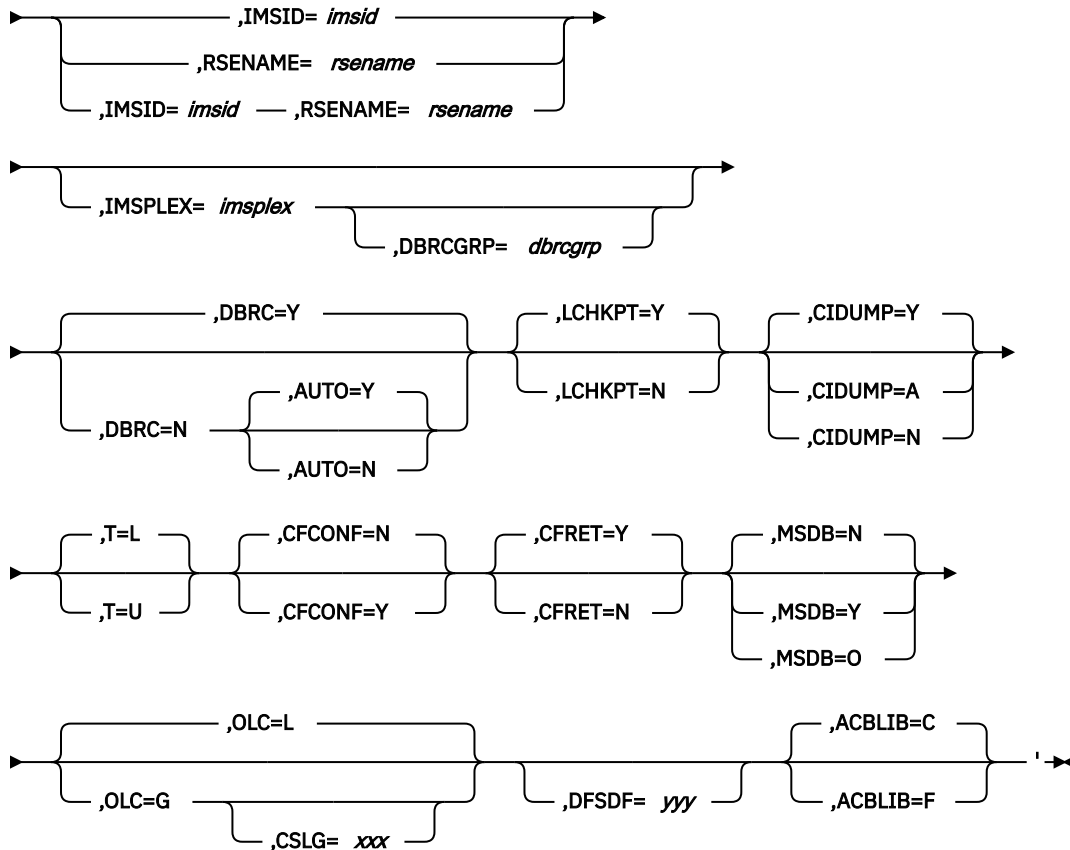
,IMSID= *imsid*
,RSENAME= *rsename*
,IMSID= *imsid* ,RSENAME= *rsename*

,IMSPLEX= *imsplex*
,DBRCGRP= *dbrcgrp*

,DBRC=Y
,DBRC=N
,AUTO=Y
,AUTO=N
,LCHKPT=Y
,LCHKPT=N
,CIDUMP=Y
,CIDUMP=A
,CIDUMP=N

,T=L
,T=U
,CFCONF=N
,CFCONF=Y
,CFRET=Y
,CFRET=N
,MSDB=N
,MSDB=Y
,MSDB=O

,OLC=L
,OLC=G
,CSLG= *xxx*
,DFSDF= *yyy*
,ACBLIB=C
,ACBLIB=F
'